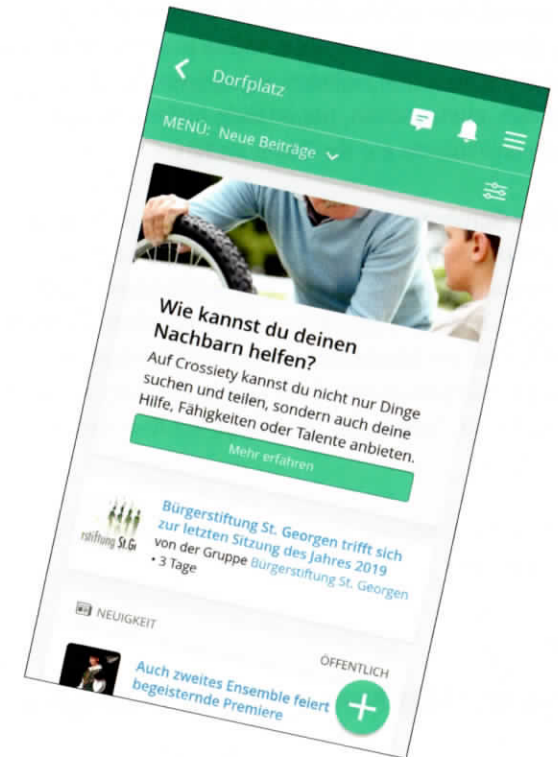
Dorfplatz

MENÜ: Neue Beiträge

Wie kannst du deinen Nachbarn helfen?

Auf Crossiety kannst du nicht nur Dinge suchen und teilen, sondern auch deine Hilfe, Fähigkeiten oder Talente anbieten.

Mehr erfahren

stiftung St.Gr

Bürgerstiftung St. Georgen trifft sich zur letzten Sitzung des Jahres 2019

von der Gruppe Bürgerstiftung St. Georgen

• 3 Tage

NEUIGKEIT

ÖFFENTLICH

Auch zweites Ensemble feiert begeisternde Premiere